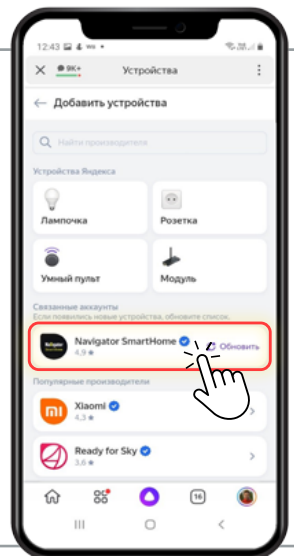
12:43

9K+

Устройства

Добавить устройства

Найти производителя

Устройства Яндекса

Лампочка

Розетка

Умный пульт

Модуль

Связанные аккаунты

Если появились новые устройства, обновите список.

Navigator SmartHome

4,9 ★

Обновить

Популярные производители

Xiaomi

4,3 ★

Ready for Sky

3,6 ★

16